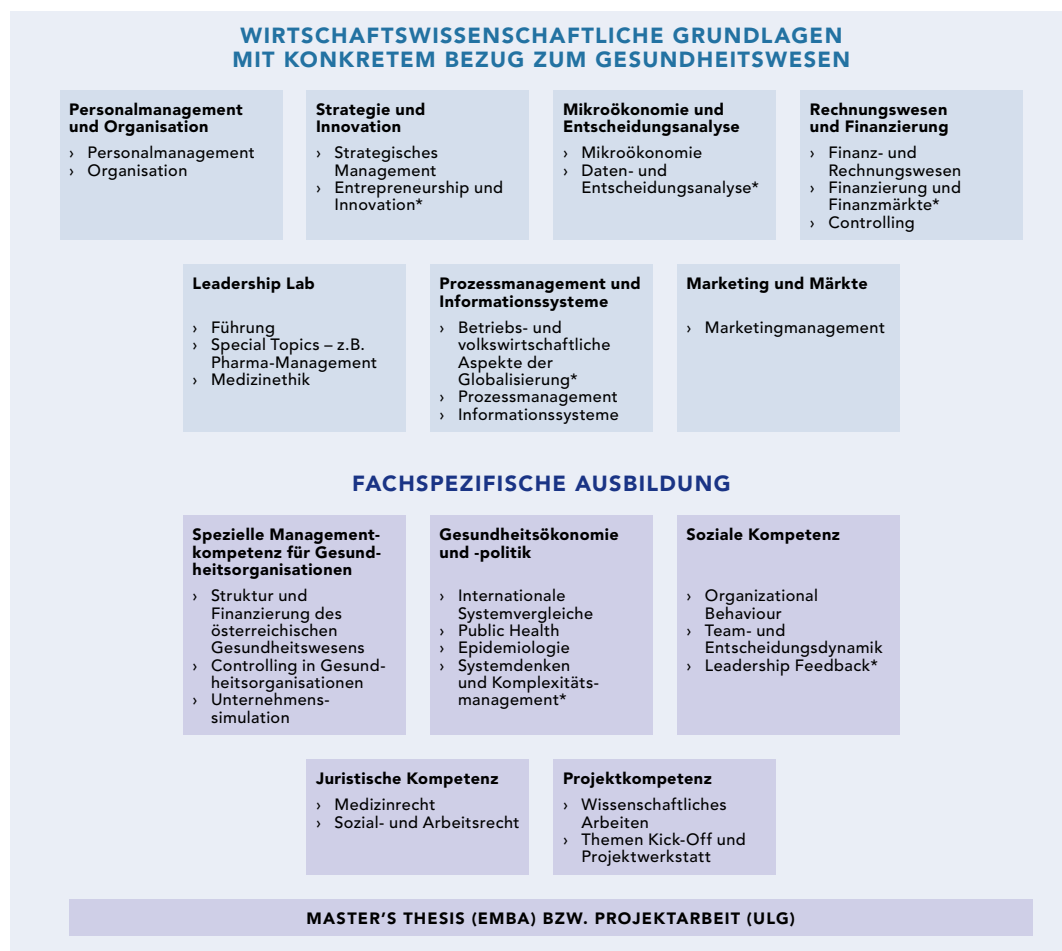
WIRTSCHAFTSWISSENSCHAFTLICHE GRUNDLAGEN MIT KONKRETEM BEZUG ZUM GESUNDHEITSWESEN

Personalmanagement und Organisation
› Personalmanagement
› Organisation

Strategie und Innovation
› Strategisches Management
› Entrepreneurship und Innovation*

Mikroökonomie und Entscheidungsanalyse
› Mikroökonomie
› Daten- und Entscheidungsanalyse*

Rechnungswesen und Finanzierung
› Finanz- und Rechnungswesen
› Finanzierung und Finanzmärkte*
› Controlling

Leadership Lab
› Führung
› Special Topics – z.B. Pharma-Management
› Medizinethik

Prozessmanagement und Informationssysteme
› Betriebs- und volkswirtschaftliche Aspekte der Globalisierung*
› Prozessmanagement
› Informationssysteme

Marketing und Märkte
› Marketingmanagement

FACHSPEZIFISCHE AUSBILDUNG

Spezielle Managementkompetenz für Gesundheitsorganisationen
› Struktur und Finanzierung des österreichischen Gesundheitswesens
› Controlling in Gesundheitsorganisationen
› Unternehmenssimulation

Gesundheitsökonomie und -politik
› Internationale Systemvergleiche
› Public Health
› Epidemiologie
› Systemdenken und Komplexitätsmanagement*

Soziale Kompetenz
› Organizational Behaviour
› Team- und Entscheidungsdynamik
› Leadership Feedback*

Juristische Kompetenz
› Medizinrecht
› Sozial- und Arbeitsrecht

Projektkompetenz
› Wissenschaftliches Arbeiten
› Themen Kick-Off und Projektwerkstatt

MASTER'S THESIS (EMBA) BZW. PROJEKTARBEIT (ULG)